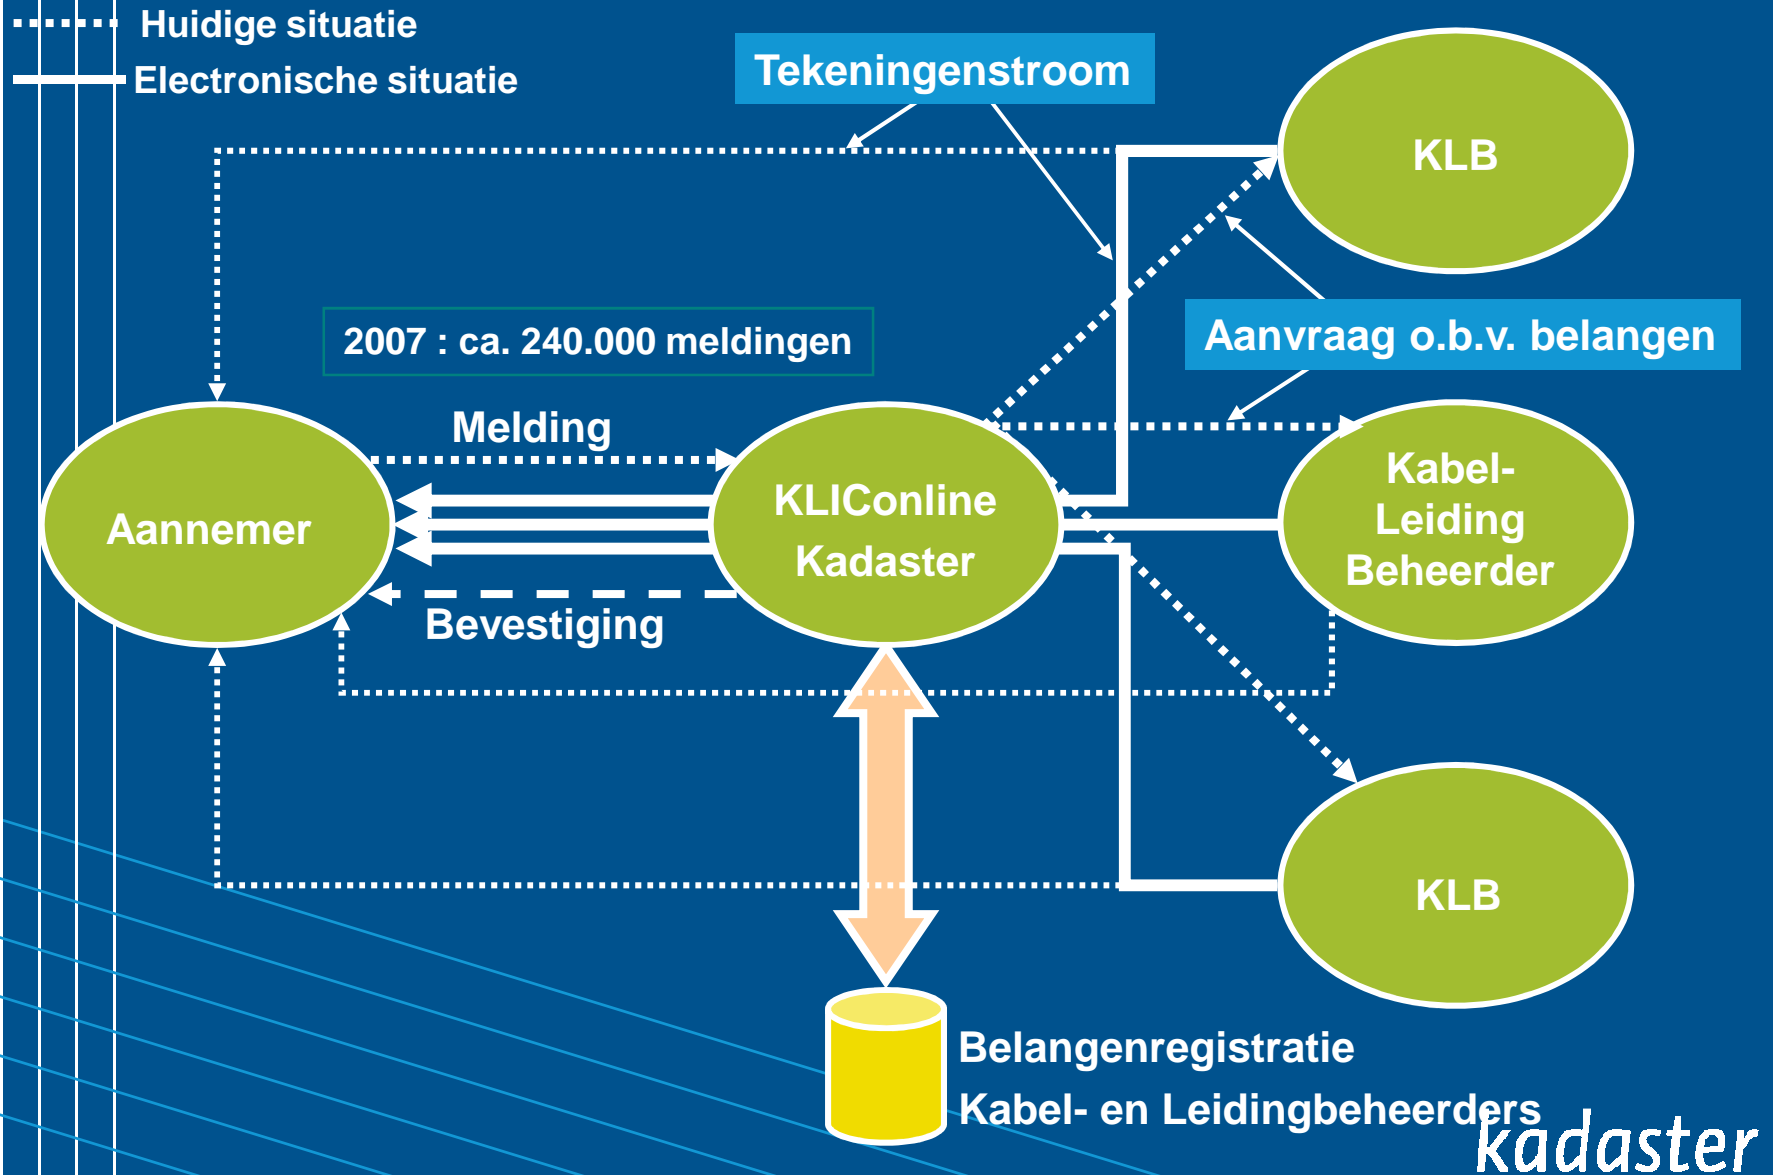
Huidige situatie
Electronische situatie

Tekeningenstroom

KLB

2007 : ca. 240.000 meldingen

Aanvraag o.b.v. belangen

Melding

Aannemer

KLIConline
Kadaster

Kabel-
Leiding
Beheerder

Bevestiging

KLB

Belangenregistratie
Kabel- en Leidingbeheerders

kadaster